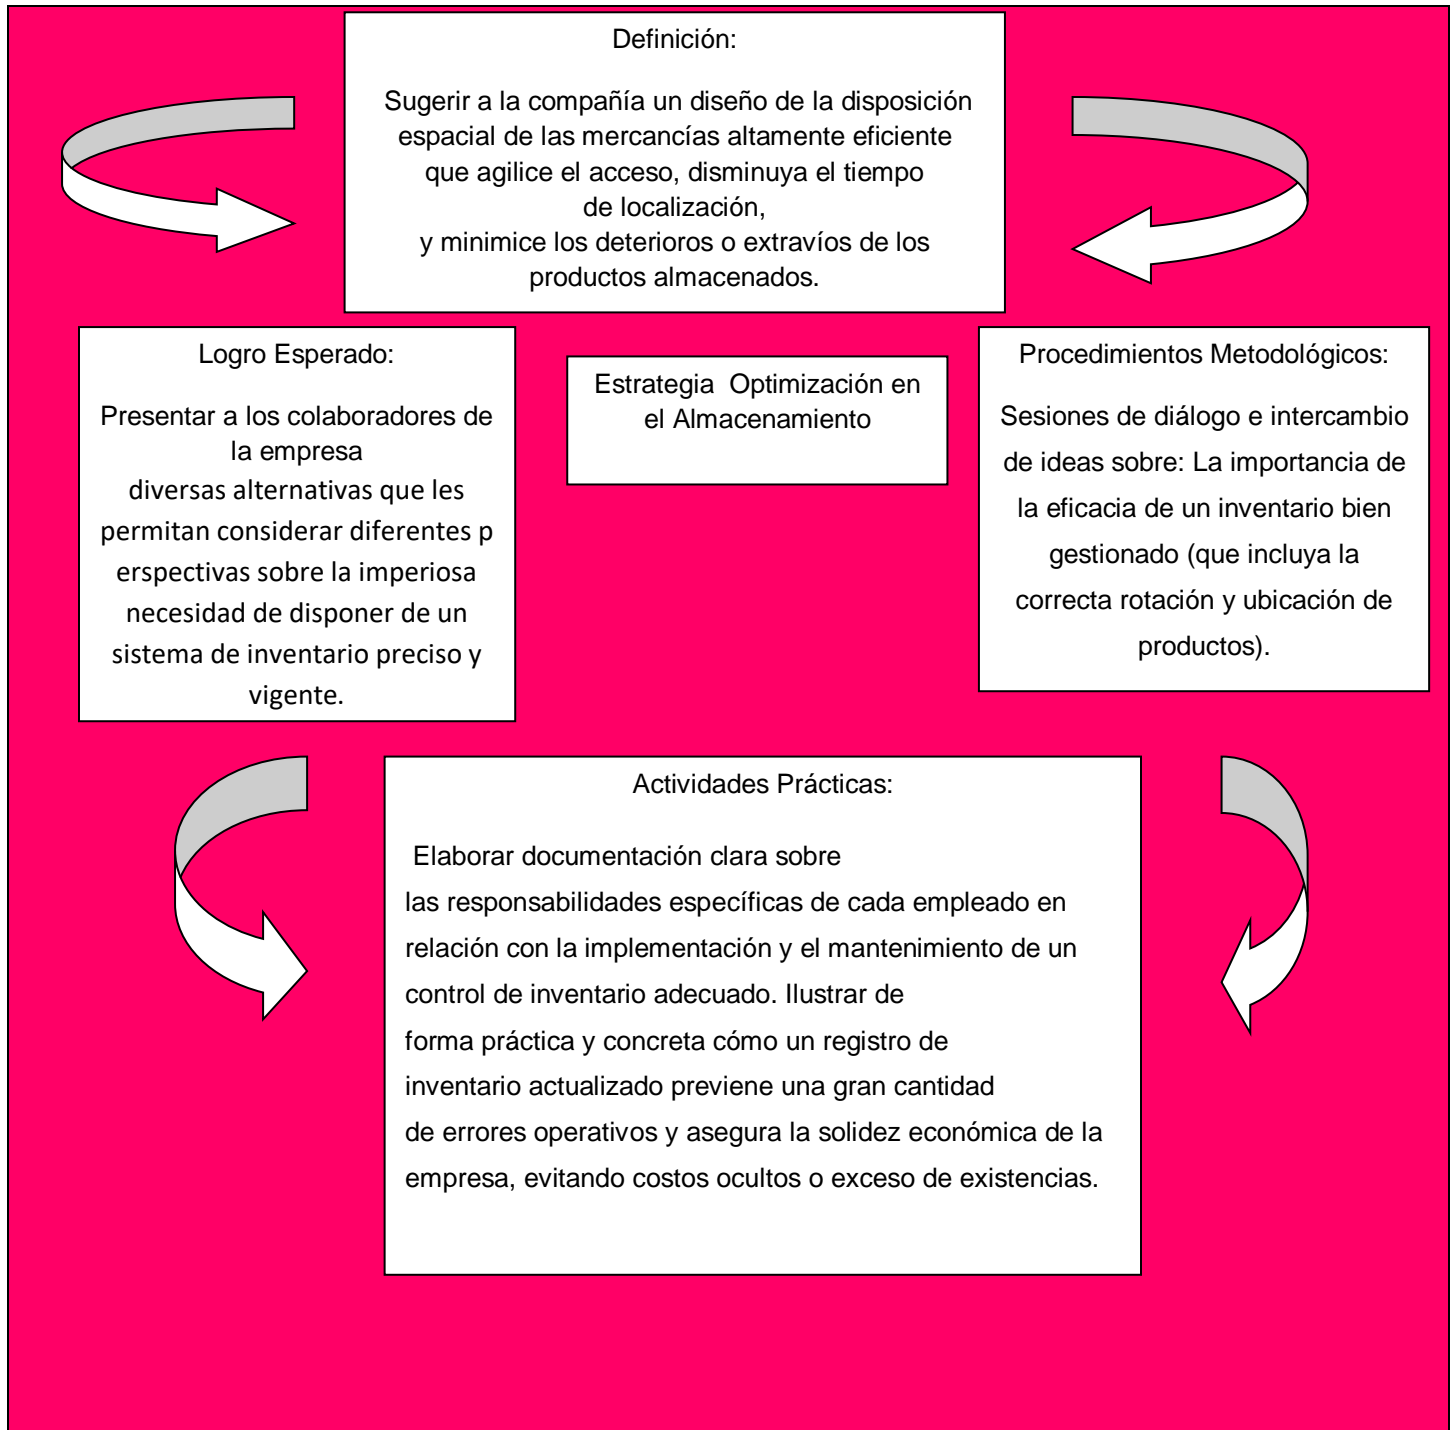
Definición:

Sugerir a la compañía un diseño de la disposición espacial de las mercancías altamente eficiente que agilice el acceso, disminuya el tiempo de localización, y minimice los deterioros o extravíos de los productos almacenados.

Logro Esperado:

Presentar a los colaboradores de la empresa diversas alternativas que les permitan considerar diferentes p erspectivas sobre la imperiosa necesidad de disponer de un sistema de inventario preciso y vigente.

Estrategia Optimización en el Almacenamiento

Procedimientos Metodológicos:

Sesiones de diálogo e intercambio de ideas sobre: La importancia de la eficacia de un inventario bien gestionado (que incluya la correcta rotación y ubicación de productos).

Actividades Prácticas:

Elaborar documentación clara sobre las responsabilidades específicas de cada empleado en relación con la implementación y el mantenimiento de un control de inventario adecuado. Ilustrar de forma práctica y concreta cómo un registro de inventario actualizado previene una gran cantidad de errores operativos y asegura la solidez económica de la empresa, evitando costos ocultos o exceso de existencias.